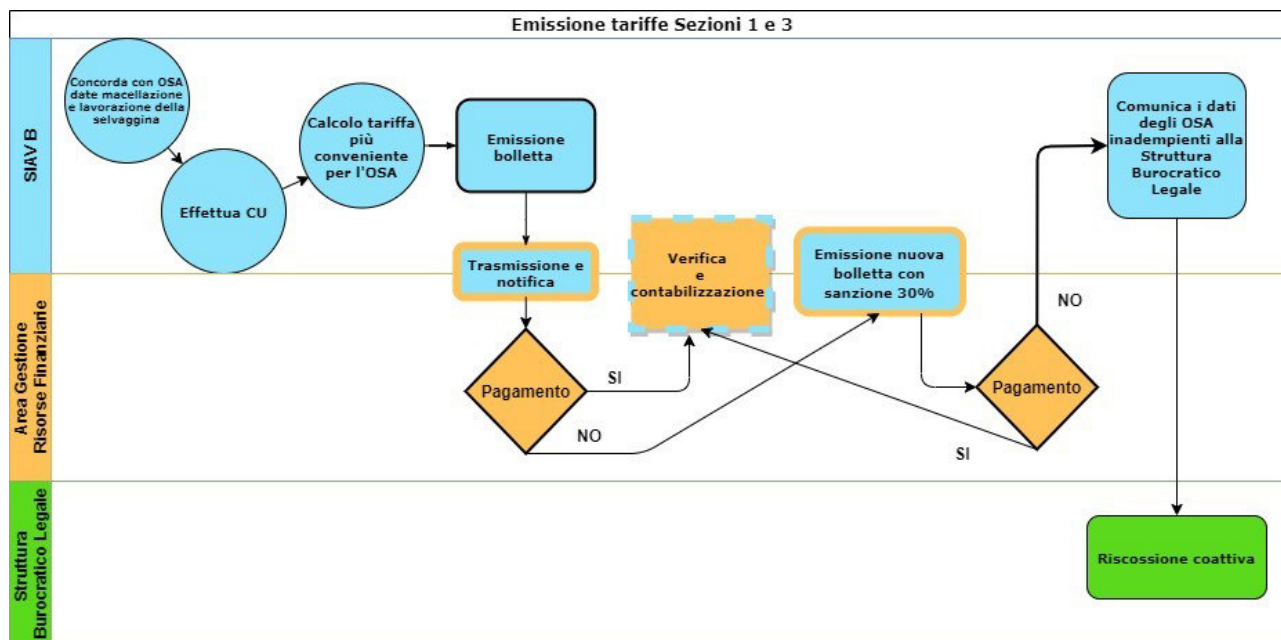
Emissione tariffe Sezioni 1 e 3

SIAV B

Area Gestione Risorse Finanziarie

Struttura Burocratico Legale

Concorda con OSA date macellazione e lavorazione della selvaggina

Effettua CU

Calcolo tariffa più conveniente per l'OSA

Emissione bolletta

Trasmissione e notifica

Verifica e contabilizzazione

Emissione nuova bolletta con sanzione 30%

Comunica i dati degli OSA inadempienti alla Struttura Burocratico Legale

Pagamento

SI

NO

Pagamento

NO

SI

Riscossione coattiva